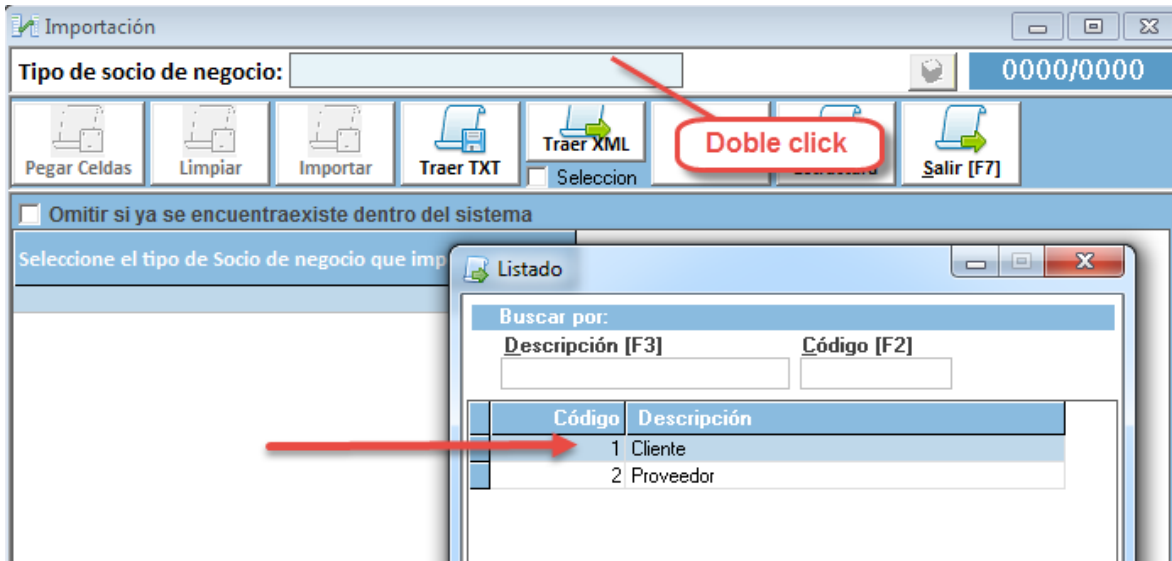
Importación

Tipo de socio de negocio:

0000/0000

Pegar Celdas
Limpiar
Importar
Traer TXT
Traer XML
Seleccion
Doble click
Salir [F7]

Omitir si ya se encuentraexiste dentro del sistema

Seleccione el tipo de Socio de negocio que imp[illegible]

Listado

Buscar por:
Descripción [F3]
Código [F2]

| Código | Descripción |
|---|---|
| 1 | Cliente |
| 2 | Proveedor |